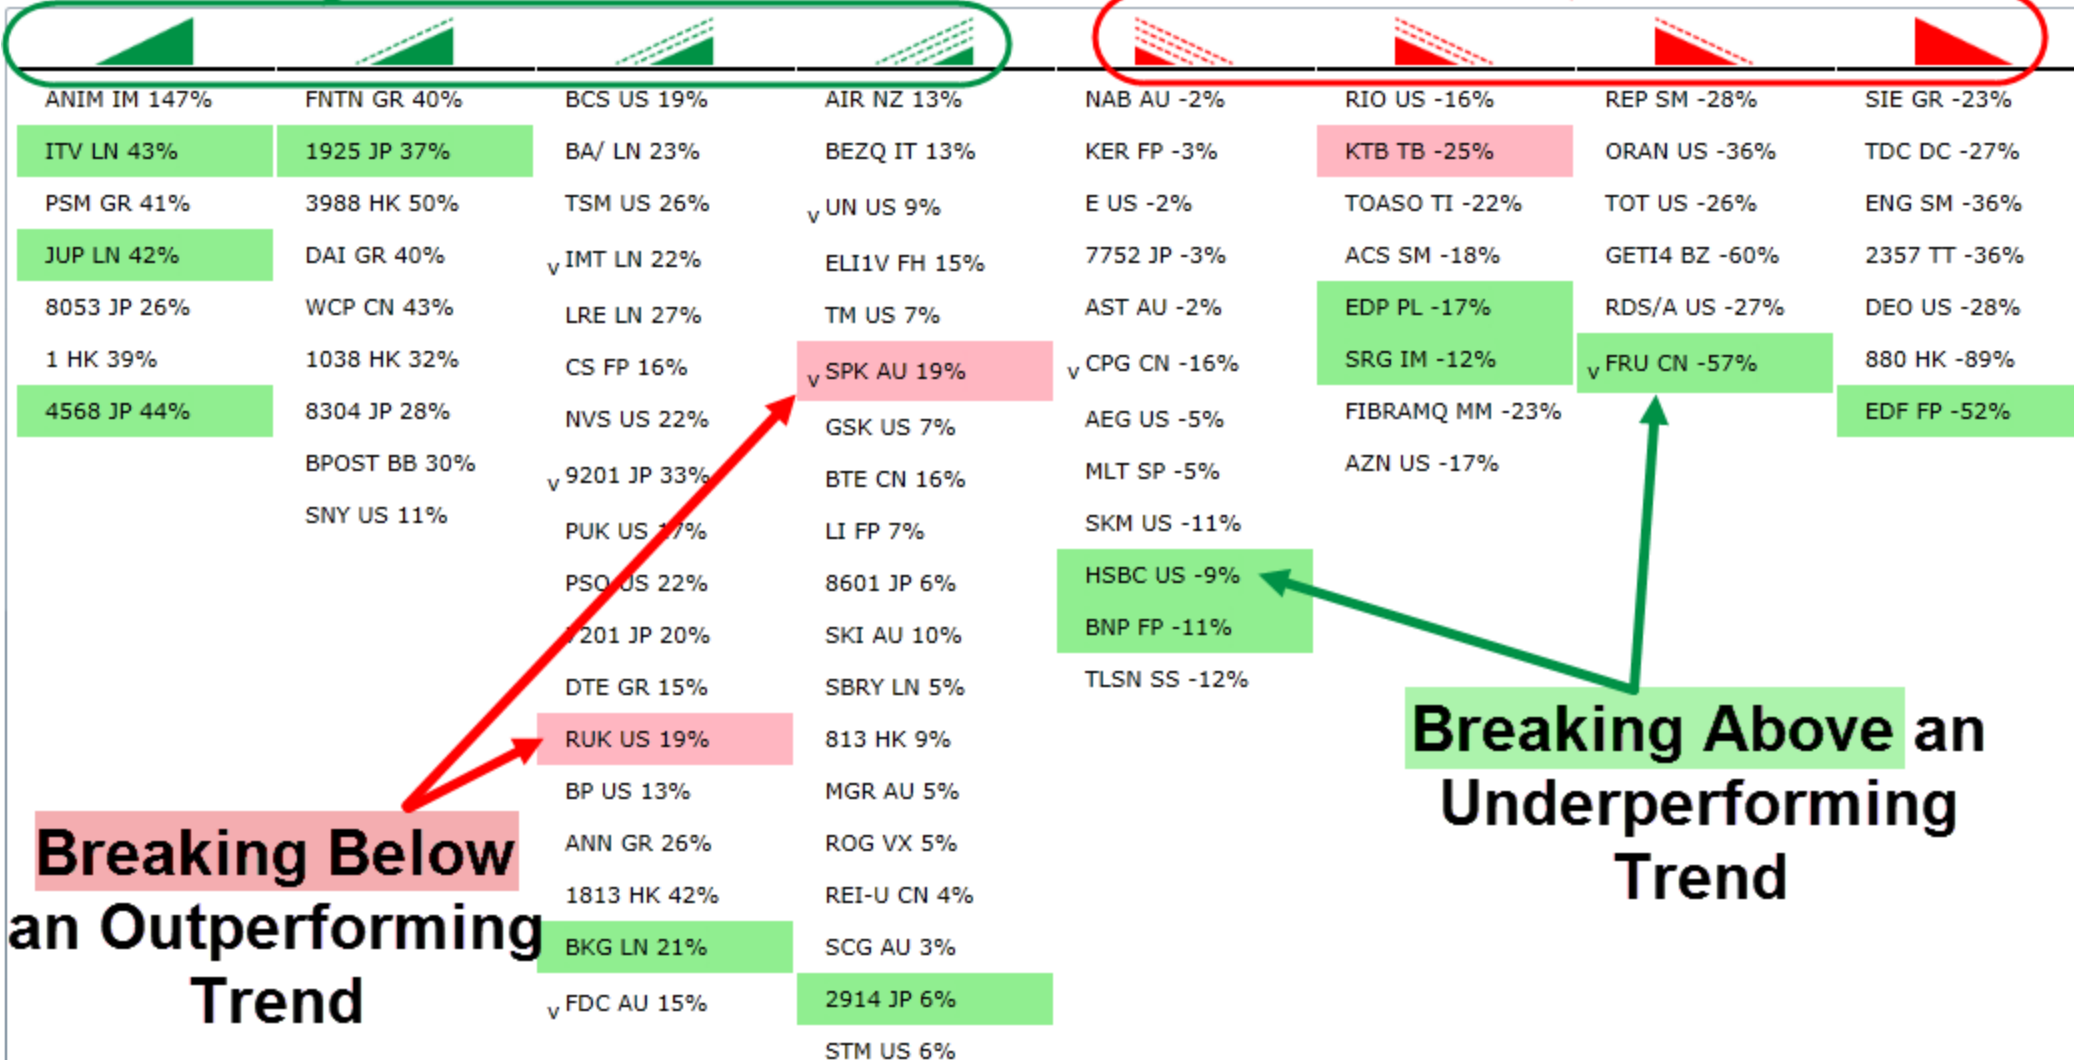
| | | | | | | | |
|---|---|---|---|---|---|---|---|
| ANIM IM 147% | FNTN GR 40% | BCS US 19% | AIR NZ 13% | NAB AU -2% | RIO US -16% | REP SM -28% | SIE GR -23% |
| ITV LN 43% | 1925 JP 37% | BA/ LN 23% | BEZQ IT 13% | KER FP -3% | KTB TB -25% | ORAN US -36% | TDC DC -27% |
| PSM GR 41% | 3988 HK 50% | TSM US 26% | v UN US 9% | E US -2% | TOASO TI -22% | TOT US -26% | ENG SM -36% |
| JUP LN 42% | DAI GR 40% | v IMT LN 22% | ELI1V FH 15% | 7752 JP -3% | ACS SM -18% | GETI4 BZ -60% | 2357 TT -36% |
| 8053 JP 26% | WCP CN 43% | LRE LN 27% | TM US 7% | AST AU -2% | EDP PL -17% | RDS/A US -27% | DEO US -28% |
| 1 HK 39% | 1038 HK 32% | CS FP 16% | v SPK AU 19% | v CPG CN -16% | SRG IM -12% | v FRU CN -57% | 880 HK -89% |
| 4568 JP 44% | 8304 JP 28% | NVS US 22% | GSK US 7% | AEG US -5% | FIBRAMQ MM -23% | | EDF FP -52% |
| | BPOST BB 30% | v 9201 JP 33% | BTE CN 16% | MLT SP -5% | AZN US -17% | | |
| | SNY US 11% | PUK US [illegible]% | LI FP 7% | SKM US -11% | | | |
| | | PSO US 22% | 8601 JP 6% | HSBC US -9% | | | |
| | | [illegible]201 JP 20% | SKI AU 10% | BNP FP -11% | | | |
| | | DTE GR 15% | SBRY LN 5% | TLSN SS -12% | | | |
| | | RUK US 19% | 813 HK 9% | | | | |
| | | BP US 13% | MGR AU 5% | | | | |
| | | ANN GR 26% | ROG VX 5% | | | | |
| | | 1813 HK 42% | REI-U CN 4% | | | | |
| | | BKG LN 21% | SCG AU 3% | | | | |
| | | v FDC AU 15% | 2914 JP 6% | | | | |
| | | | STM US 6% | | | | |

Breaking Below an Outperforming Trend

Breaking Above an Underperforming Trend